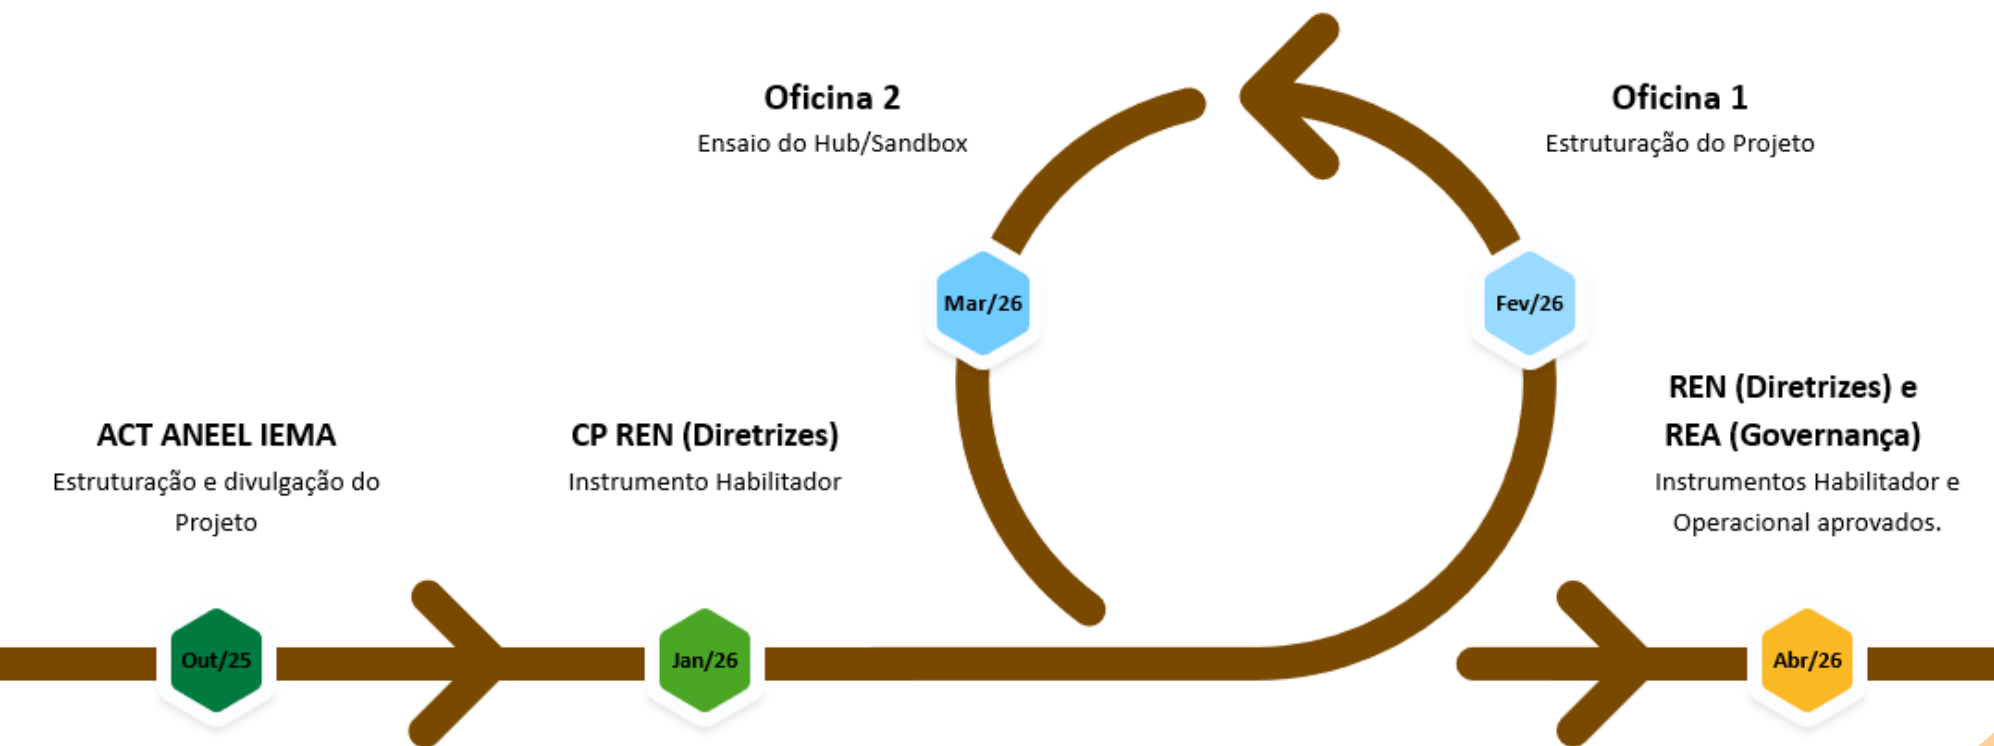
Oficina 2
Ensaio do Hub/Sandbox

Oficina 1
Estruturação do Projeto

Mar/26

Fev/26

ACT ANEEL IEMA
Estruturação e divulgação do Projeto

CP REN (Diretrizes)
Instrumento Habilitador

REN (Diretrizes) e REA (Governança)
Instrumentos Habilitador e Operacional aprovados.

Out/25

Jan/26

Abr/26